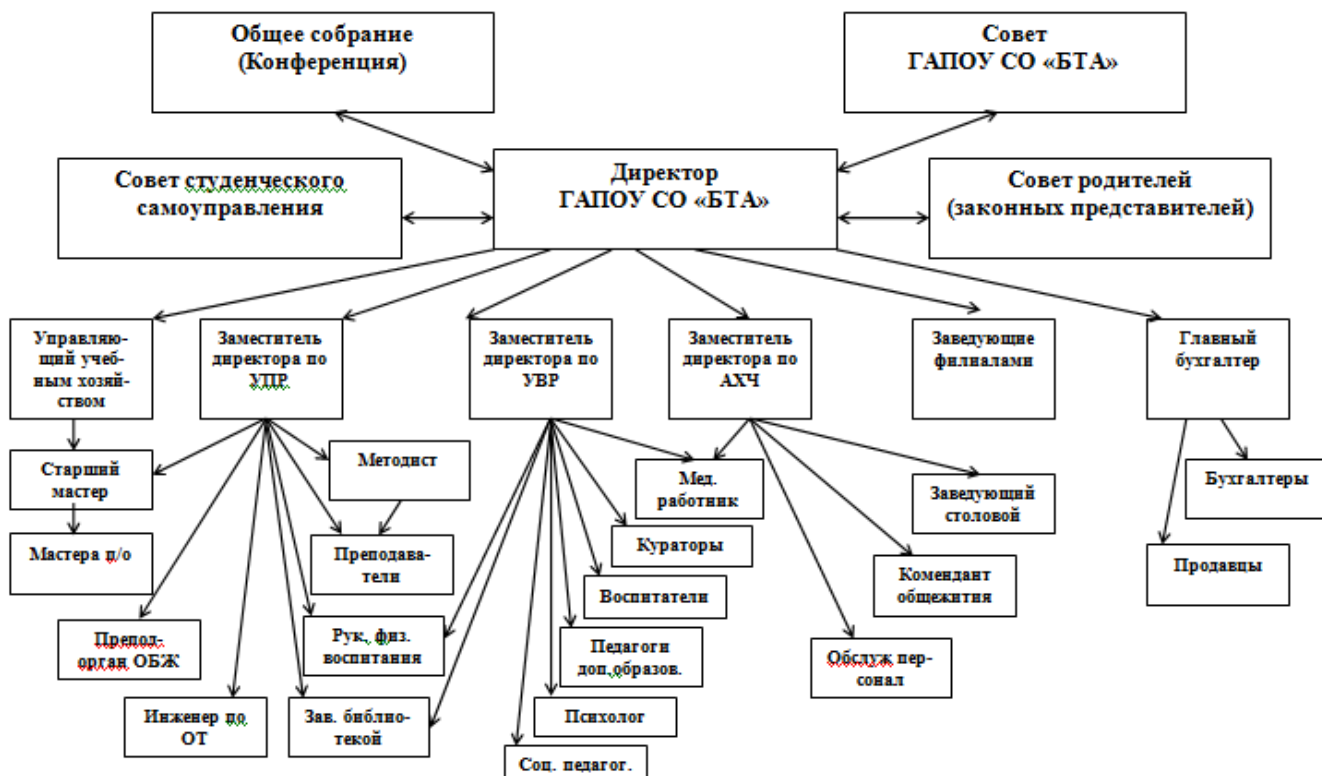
Общее собрание (Конференция)

Совет ГАПОУ СО «БТА»

Совет студенческого самоуправления

Директор ГАПОУ СО «БТА»

Совет родителей (законных представителей)

Управляющий учебным хозяйством

Заместитель директора по УПР

Заместитель директора по УВР

Заместитель директора по АХЧ

Заведующие филиалами

Главный бухгалтер

Старший мастер

Методист

Мед. работник

Заведующий столовой

Бухгалтеры

Мастера п/о

Преподаватели

Кураторы

Комендант общежития

Продавцы

Воспитатели

Препод-орган ОБЖ

Рук. физ. воспитания

Педагоги доп.образов.

Обслуж персонал

Инженер по ОТ

Зав. библиотекой

Психолог

Соц. педагог.